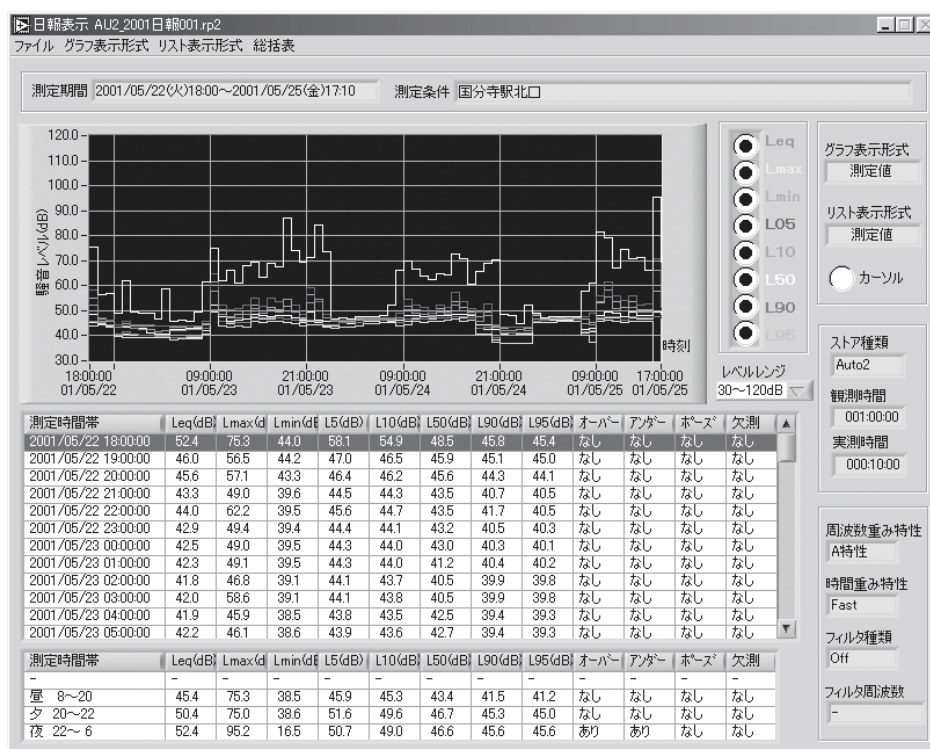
日報表示 AU2_2001日報001.rp2
ファイル グラフ表示形式 リスト表示形式 総括表

測定期間 2001/05/22(火)18:00~2001/05/25(金)17:10 測定条件 国分寺駅北口

120.0
110.0
100.0
90.0
80.0
70.0
60.0
50.0
40.0
30.0
騒音レベル(dB)
18:00:00 01/05/22
09:00:00 01/05/23
21:00:00 01/05/23
09:00:00 01/05/24
21:00:00 01/05/24
09:00:00 01/05/25
17:00:00 01/05/25
時刻

Leq
Lmax
Lmin
L05
L10
L50
L90
L95

レベルレンジ
30~120dB

グラフ表示形式
測定値
リスト表示形式
測定値
カーソル

ストア種類
Auto2
観測時間
001:00:00
実測時間
000:10:00

周波数重み特性
A特性
時間重み特性
Fast
フィルタ種類
Off
フィルタ周波数
-

| 測定時間帯 | Leq(dB | Lmax(d | Lmin(dE | L5(dB) | L10(dB | L50(dB | L90(dB | L95(dB | オーバー | アンダー | ポーズ | 欠測 |
|---|---|---|---|---|---|---|---|---|---|---|---|---|
| 2001/05/22 18:00:00 | 52.4 | 75.3 | 44.0 | 58.1 | 54.9 | 48.5 | 45.8 | 45.4 | なし | なし | なし | なし |
| 2001/05/22 19:00:00 | 46.0 | 56.5 | 44.2 | 47.0 | 46.5 | 45.9 | 45.1 | 45.0 | なし | なし | なし | なし |
| 2001/05/22 20:00:00 | 45.6 | 57.1 | 43.3 | 46.4 | 46.2 | 45.6 | 44.3 | 44.1 | なし | なし | なし | なし |
| 2001/05/22 21:00:00 | 43.3 | 49.0 | 39.6 | 44.5 | 44.3 | 43.5 | 40.7 | 40.5 | なし | なし | なし | なし |
| 2001/05/22 22:00:00 | 44.0 | 62.2 | 39.5 | 45.6 | 44.7 | 43.5 | 41.7 | 40.5 | なし | なし | なし | なし |
| 2001/05/22 23:00:00 | 42.9 | 49.4 | 39.4 | 44.4 | 44.1 | 43.2 | 40.5 | 40.3 | なし | なし | なし | なし |
| 2001/05/23 00:00:00 | 42.5 | 49.0 | 39.5 | 44.3 | 44.0 | 43.0 | 40.3 | 40.1 | なし | なし | なし | なし |
| 2001/05/23 01:00:00 | 42.3 | 49.1 | 39.5 | 44.3 | 44.0 | 41.2 | 40.4 | 40.2 | なし | なし | なし | なし |
| 2001/05/23 02:00:00 | 41.8 | 46.8 | 39.1 | 44.1 | 43.7 | 40.5 | 39.9 | 39.8 | なし | なし | なし | なし |
| 2001/05/23 03:00:00 | 42.0 | 58.6 | 39.1 | 44.1 | 43.8 | 40.5 | 39.9 | 39.8 | なし | なし | なし | なし |
| 2001/05/23 04:00:00 | 41.9 | 45.9 | 38.5 | 43.8 | 43.5 | 42.5 | 39.4 | 39.3 | なし | なし | なし | なし |
| 2001/05/23 05:00:00 | 42.2 | 46.1 | 38.6 | 43.9 | 43.6 | 42.7 | 39.4 | 39.3 | なし | なし | なし | なし |

| 測定時間帯 | Leq(dB | Lmax(d | Lmin(dE | L5(dB) | L10(dB | L50(dB | L90(dB | L95(dB | オーバー | アンダー | ポーズ | 欠測 |
|---|---|---|---|---|---|---|---|---|---|---|---|---|
| - | - | - | - | - | - | - | - | - | - | - | - | - |
| 昼 8~20 | 45.4 | 75.3 | 38.5 | 45.9 | 45.3 | 43.4 | 41.5 | 41.2 | なし | なし | なし | なし |
| 夕 20~22 | 50.4 | 75.0 | 38.6 | 51.6 | 49.6 | 46.7 | 45.3 | 45.0 | なし | なし | なし | なし |
| 夜 22~6 | 52.4 | 95.2 | 16.5 | 50.7 | 49.0 | 46.6 | 45.6 | 45.6 | あり | あり | なし | なし |